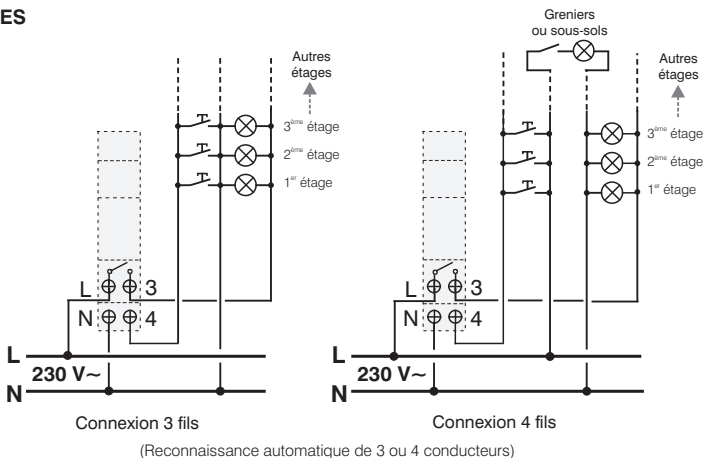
ES

Autres étages

3ème étage
2ème étage
1er étage

L 3
N 4

L
230 V~
N

Connexion 3 fils

Greniers ou sous-sols

Autres étages

3ème étage
2ème étage
1er étage

L 3
N 4

L
230 V~
N

Connexion 4 fils

(Reconnaissance automatique de 3 ou 4 conducteurs)